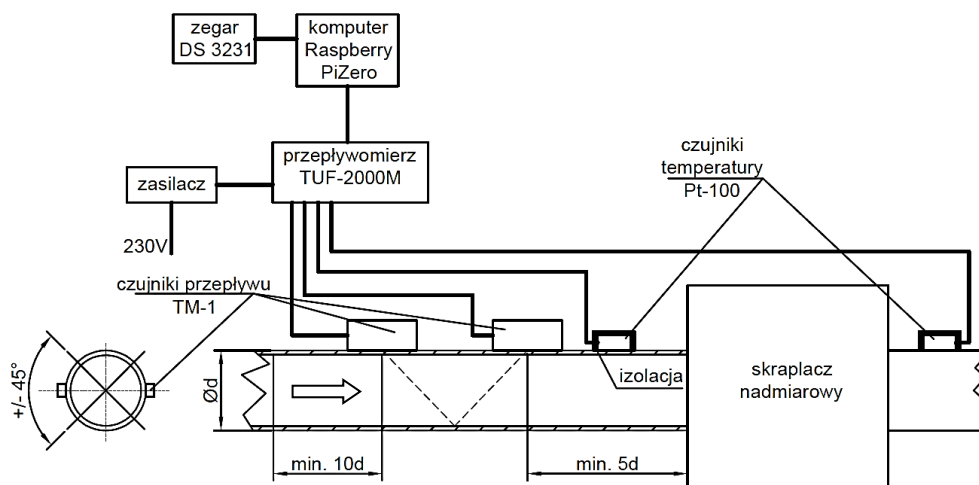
zegar DS 3231

komputer Raspberry PiZero

przepływomierz TUF-2000M

zasilacz

230V

czujniki temperatury Pt-100

czujniki przepływu TM-1

+/- 45°

Ød

izolacja

skraplacz nadmiarowy

min. 10d

min. 5d